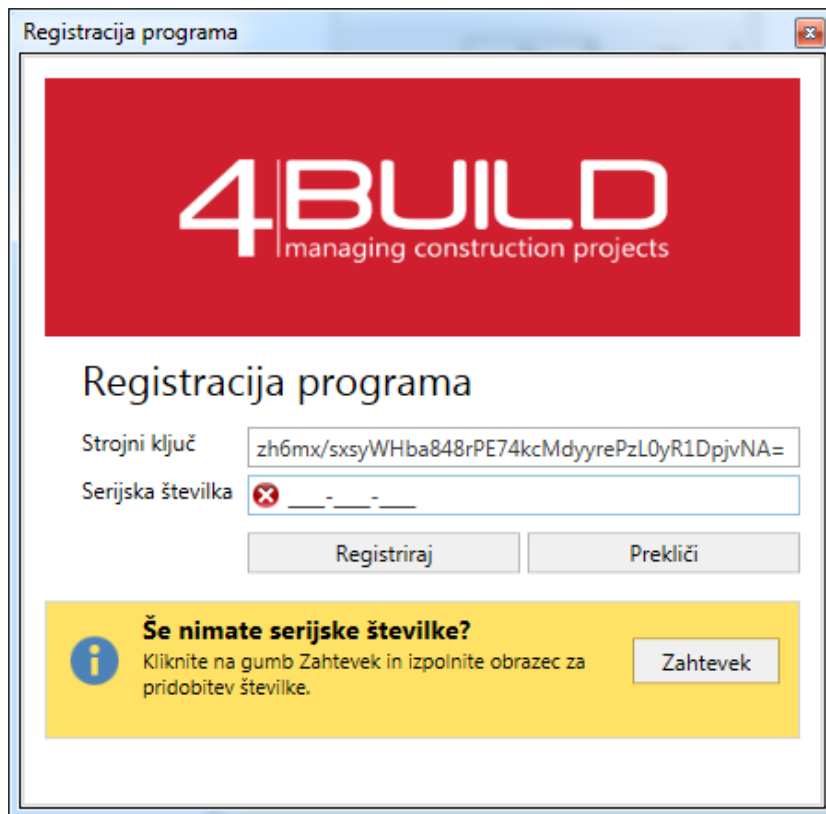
Registracija programa

4BUILD
managing construction projects

Registracija programa

Strojni ključ zh6mx/sxsyWHba848rPE74kcMdyyrePzL0yR1DpjvNA=

Serijska številka ___-___-___

Registriraj

Prekliči

Še nimate serijske številke?
Kliknite na gumb Zahtevek in izpolnite obrazec za pridobitev številke.

Zahtevek